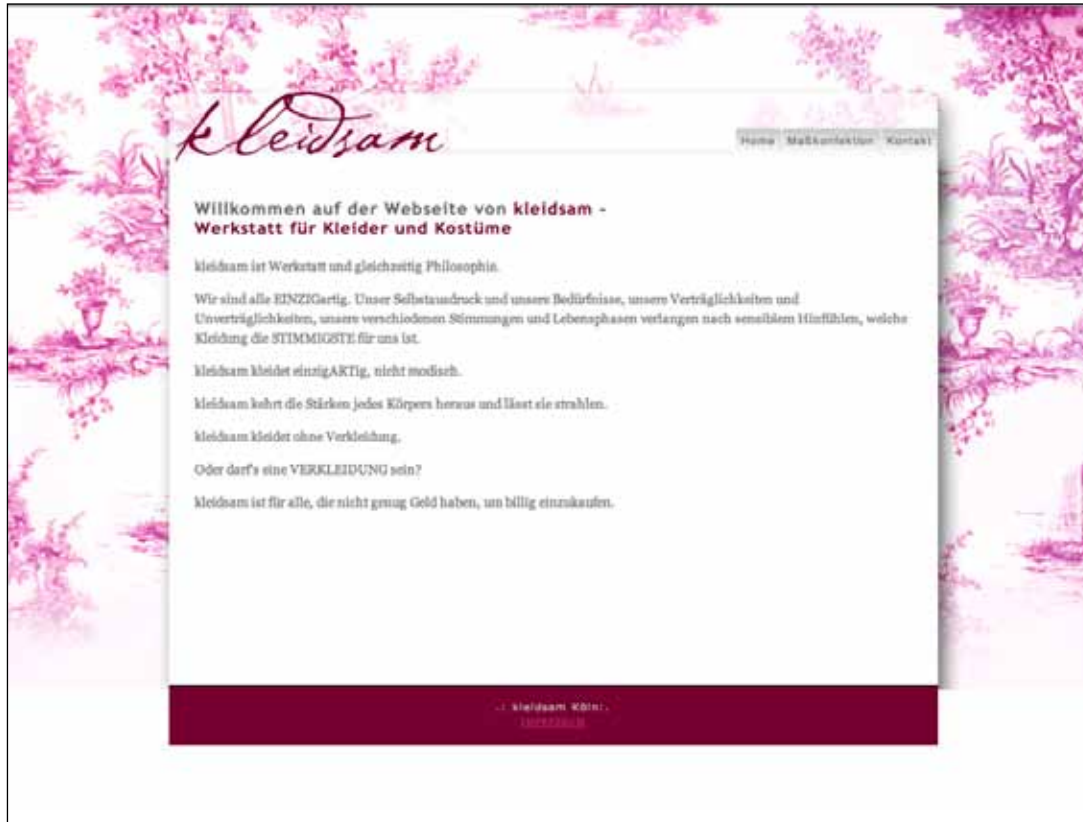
kleidsam

Home | Maßkonfektion | Kontakt

Willkommen auf der Webseite von kleidsam - Werkstatt für Kleider und Kostüme

kleidsam ist Werkstatt und gleichzeitig Philosophie.

Wir sind alle EINZIGartig. Unser Selbstausdruck und unsere Bedürfnisse, unsere Verträglichkeiten und Unverträglichkeiten, unsere verschiedenen Stimmungen und Lebensphasen verlangen nach sensiblem Hinfühlen, welche Kleidung die STIMMIGSTE für uns ist.

kleidsam kleidet einzigARTig, nicht modisch.

kleidsam kehrt die Stärken jedes Körpers heraus und lässt sie strahlen.

kleidsam kleidet ohne Verkleidung.

Oder darf's eine VERKLEIDUNG sein?

kleidsam ist für alle, die nicht genug Geld haben, um billig einzukaufen.

.: kleidsam Köln :.

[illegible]